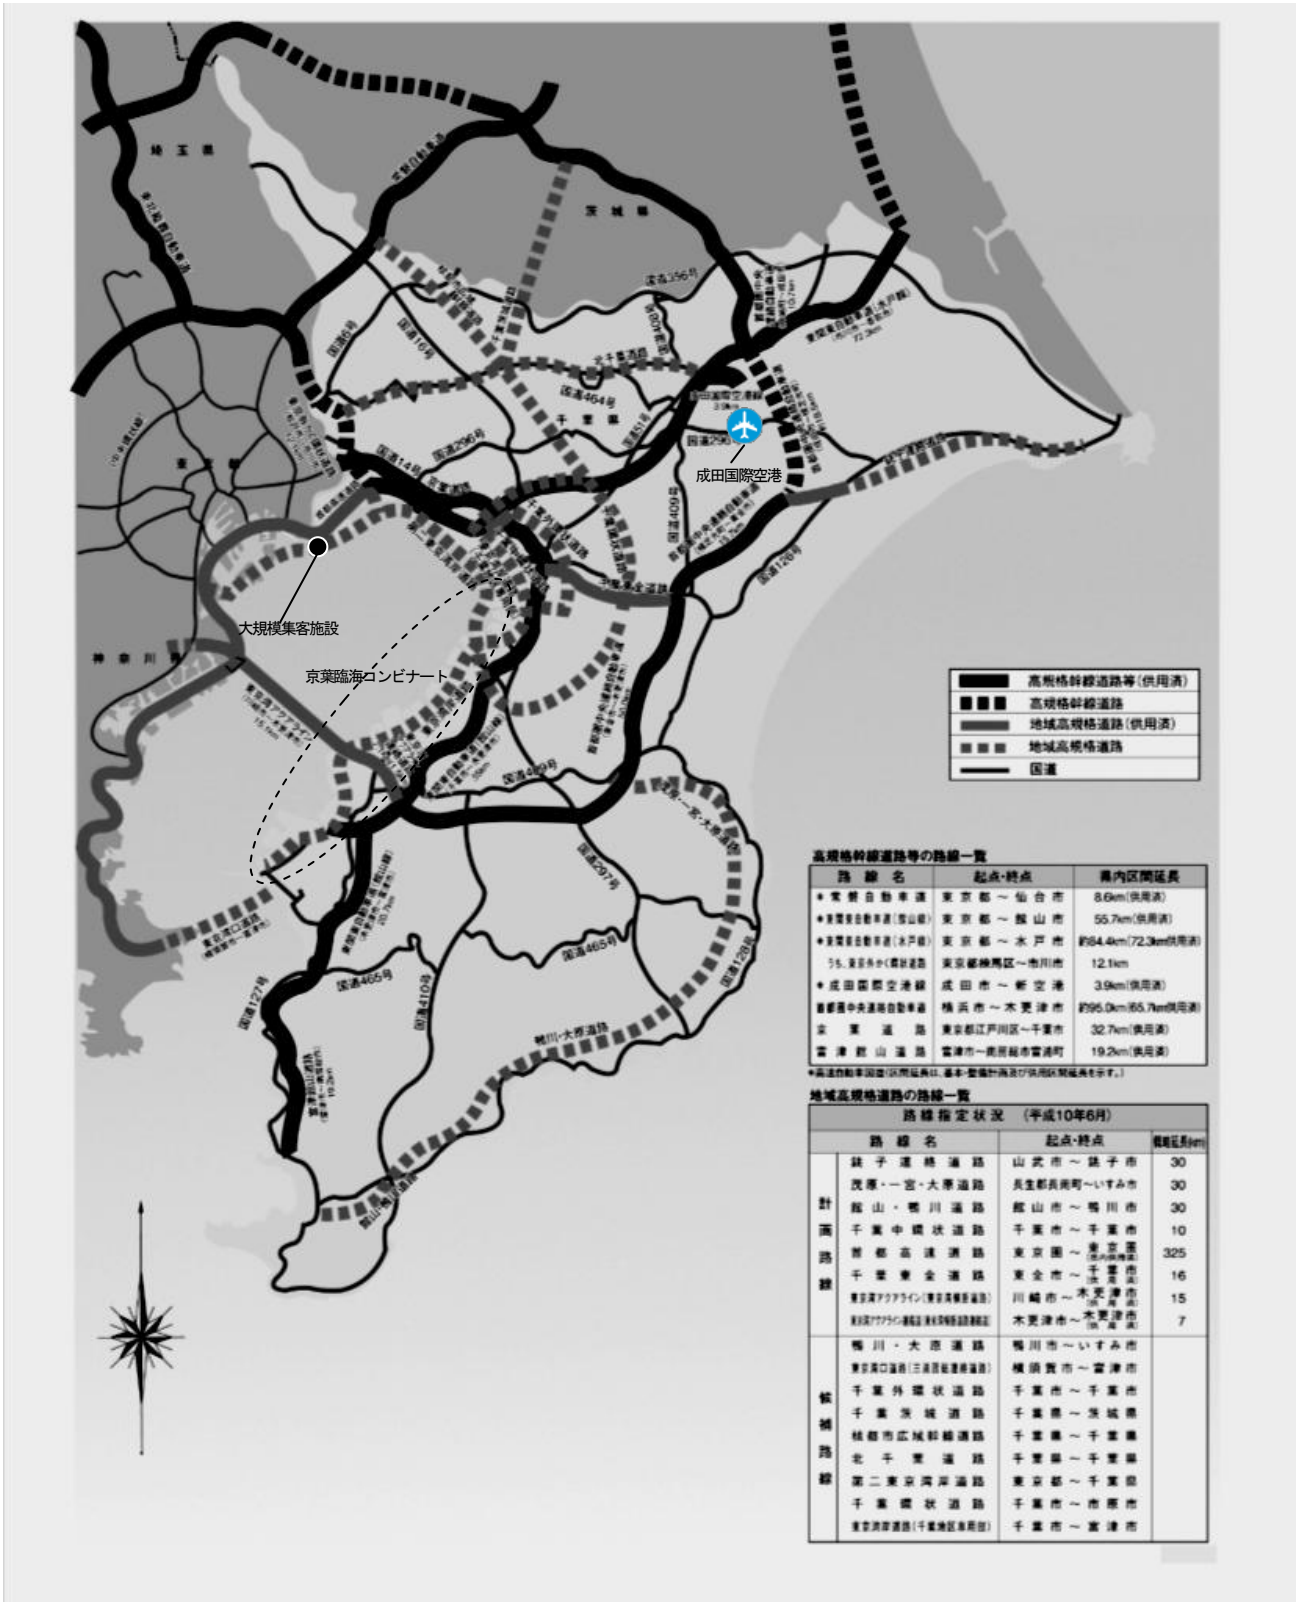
埼玉県

茨城県

千葉県

東京都

神奈川県

国道356号

国道6号

国道16号

国道464号

国道51号

国道296号

国道14号

国道295号

国道409号

国道126号

国道128号

国道409号

国道297号

国道465号

国道410号

国道127号

新東京国際空港線

成田国際空港

大規模集客施設

京葉臨海コンビナート

東京湾アクアライン

東京湾口道路

館山自動車道

首都圏中央連絡自動車道

東関東自動車道（水戸線）

東関東自動車道（館山線）

京葉道路

千葉東金道路

銚子連絡道路

茂原・一宮・大原道路

鴨川・大原道路

館山・鴨川道路

| | 高規格幹線道路等（供用済） |
|---|---|
| | 高規格幹線道路 |
| | 地域高規格道路（供用済） |
| | 地域高規格道路 |
| | 国道 |

高規格幹線道路等の路線一覧

| 路線名 | 起点・終点 | 県内区間延長 |
|---|---|---|
| ＊常磐自動車道 | 東京都～仙台市 | 8.6km（供用済） |
| ＊東関東自動車道（館山線） | 東京都～館山市 | 55.7km（供用済） |
| ＊東関東自動車道（水戸線） | 東京都～水戸市 | 約84.4km（72.3km供用済） |
| うち、東京外かく環状道路 | 東京都練馬区～市川市 | 12.1km |
| ＊成田国際空港線 | 成田市～新空港 | 3.9km（供用済） |
| 首都圏中央連絡自動車道 | 横浜市～木更津市 | 約95.0km（65.7km供用済） |
| 京葉道路 | 東京都江戸川区～千葉市 | 32.7km（供用済） |
| 富津館山道路 | 富津市～南房総市富浦町 | 19.2km（供用済） |

＊高速自動車国道（区間延長は、基本・整備計画及び供用区間延長を示す。）

地域高規格道路の路線一覧

| | 路線指定状況 （平成10年6月） | | |
|---|---|---|---|
| | 路線名 | 起点・終点 | 概略延長(km) |
| 計画路線 | 銚子連絡道路 | 山武市～銚子市 | 30 |
| | 茂原・一宮・大原道路 | 長生郡長南町～いすみ市 | 30 |
| | 館山・鴨川道路 | 館山市～鴨川市 | 30 |
| | 千葉中環状道路 | 千葉市～千葉市 | 10 |
| | 首都高速道路 | 東京圏～東京圏 | 325 |
| | 千葉東金道路 | 東金市～千葉市 | 16 |
| | 東京湾アクアライン（東京湾横断道路） | 川崎市～木更津市 | 15 |
| | 東京湾アクアライン連絡道（東京湾横断道路連絡道） | 木更津市～木更津市 | 7 |
| 候補路線 | 鴨川・大原道路 | 鴨川市～いすみ市 | |
| | 東京湾口道路（三浦半島連絡道路） | 横須賀市～富津市 | |
| | 千葉外環状道路 | 千葉市～千葉市 | |
| | 千葉茨城道路 | 千葉県～茨城県 | |
| | 核都市広域幹線道路 | 千葉県～千葉県 | |
| | 北千葉道路 | 千葉県～千葉県 | |
| | 第二東京湾岸道路 | 東京都～千葉県 | |
| | 千葉環状道路 | 千葉市～市原市 | |
| | 東京湾岸道路（千葉地区未同意） | 千葉市～富津市 | |